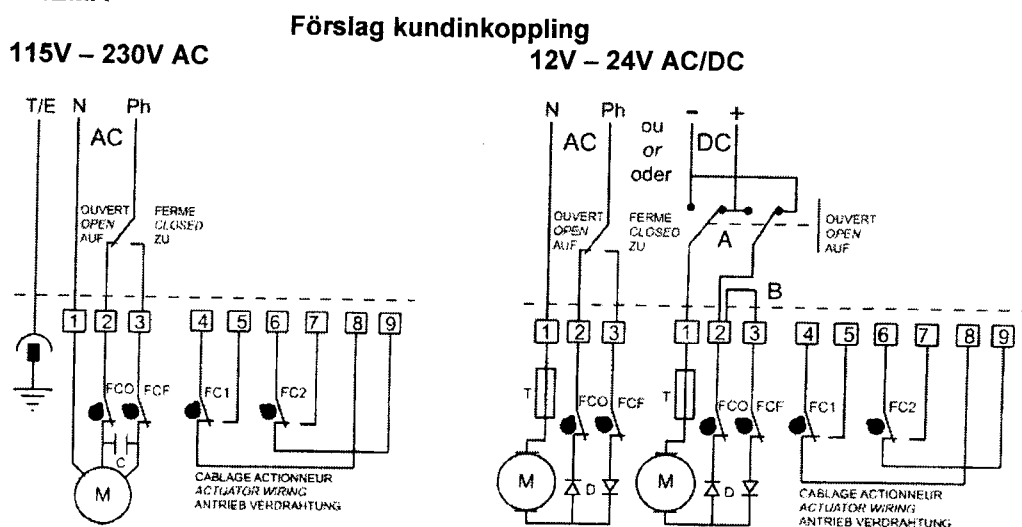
Förslag kundinkoppling

115V – 230V AC

T/E N Ph

AC

OUVERT
OPEN
AUF

FERME
CLOSED
ZU

1 2 3 4 5 6 7 8 9

FCO FCF FC1 FC2

C

M

CABLAGE ACTIONNEUR
ACTUATOR WIRING
ANTRIEB VERDRAHTUNG

12V – 24V AC/DC

N Ph

AC

ou
or
oder

- +

DC

OUVERT
OPEN
AUF

FERME
CLOSED
ZU

A

OUVERT
OPEN
AUF

B

1 2 3 1 2 3 4 5 6 7 8 9

T FCO FCF T FCO FCF FC1 FC2

M D M D

CABLAGE ACTIONNEUR
ACTUATOR WIRING
ANTRIEB VERDRAHTUNG